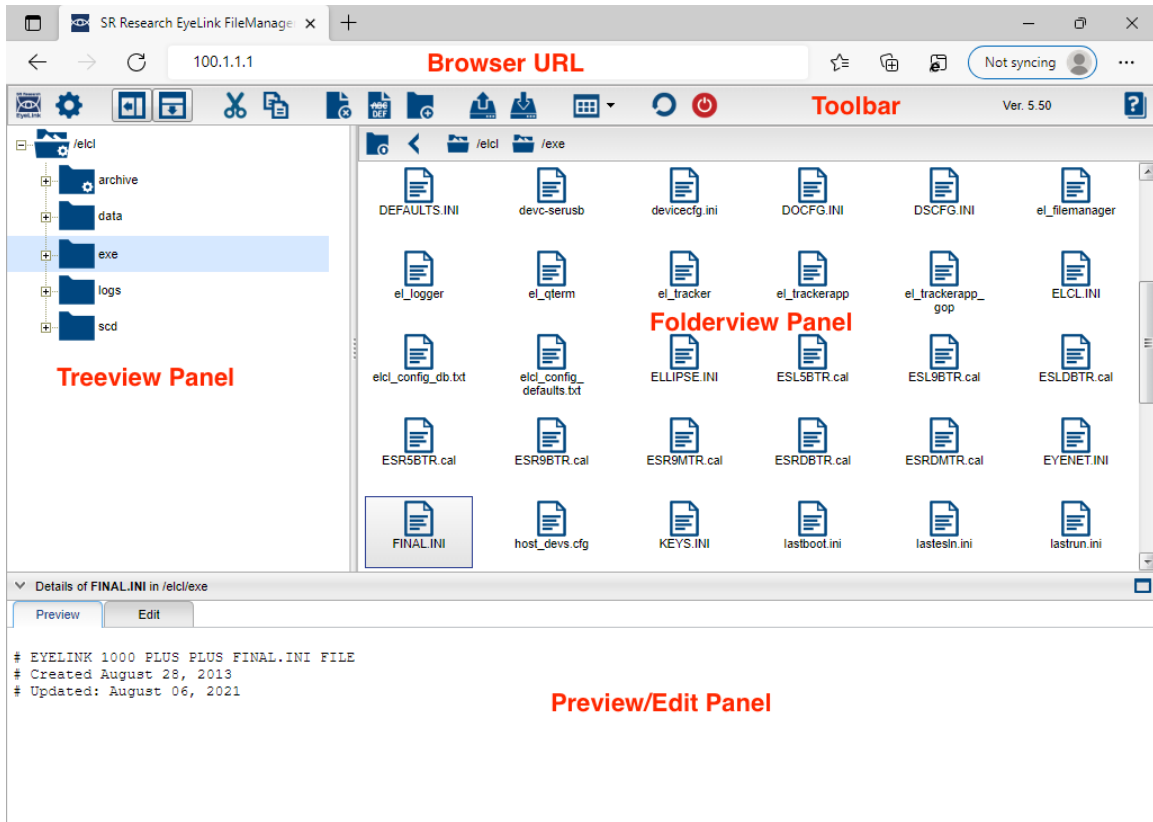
SR Research EyeLink FileManage

100.1.1.1

Browser URL

Not syncing

Toolbar

Ver. 5.50

/elcl

archive

data

exe

logs

scd

Treeview Panel

/elcl /exe

DEFAULTS.INI devc-serusb devicecfg.ini DOCFG.INI DSCFG.INI el_filemanager

el_logger el_qterm el_tracker el_trackerapp el_trackerapp_gop ELCL.INI

Folderview Panel

elcl_config_db.txt elcl_config_defaults.txt ELLIPSE.INI ESL5BTR.cal ESL9BTR.cal ESLDBTR.cal

ESR5BTR.cal ESR9BTR.cal ESR9MTR.cal ESRDBTR.cal ESRDMTR.cal EYENET.INI

FINAL.INI host_devs.cfg KEYS.INI lastboot.ini lastesln.ini lastrun.ini

Details of FINAL.INI in /elcl/exe

Preview Edit

# EYELINK 1000 PLUS PLUS FINAL.INI FILE
# Created August 28, 2013
# Updated: August 06, 2021

Preview/Edit Panel